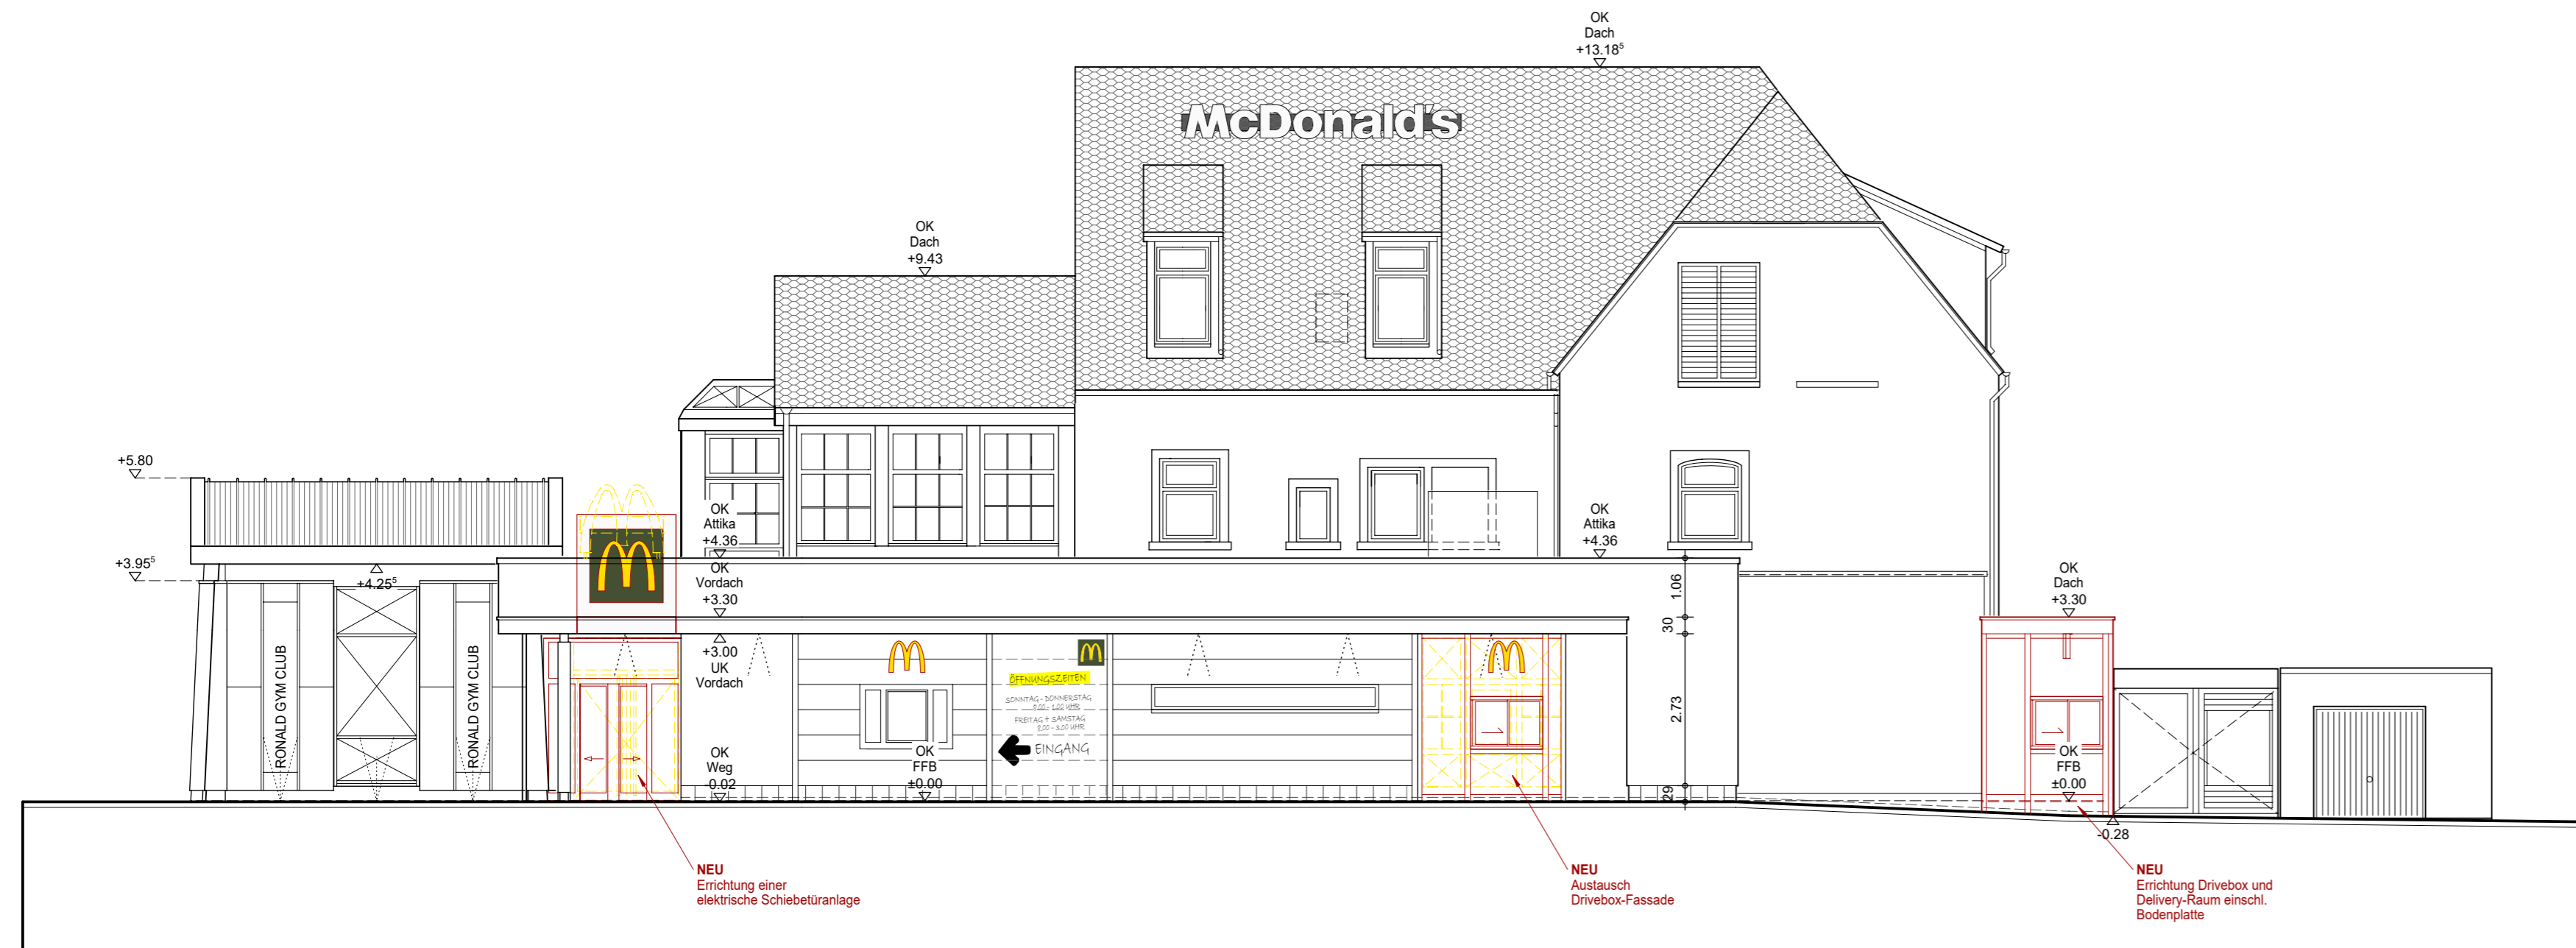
OK
Dach
+13.18$^5$

McDonald's

OK
Dach
+9.43

+5.80

+3.95$^5$

+4.25$^5$

RONALD GYM CLUB

RONALD GYM CLUB

OK
Attika
+4.36

OK
Vordach
+3.30

+3.00
UK
Vordach

OK
Weg
-0.02

ÖFFNUNGSZEITEN
SONNTAG - DONNERSTAG
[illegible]
FREITAG + SAMSTAG
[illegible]

EINGANG

OK
FFB
±0.00

OK
Attika
+4.36

1.06

30

2.73

29

OK
Dach
+3.30

OK
FFB
±0.00

-0.28

NEU
Errichtung einer
elektrische Schiebetüranlage

NEU
Austausch
Drivebox-Fassade

NEU
Errichtung Drivebox und
Delivery-Raum einschl.
Bodenplatte